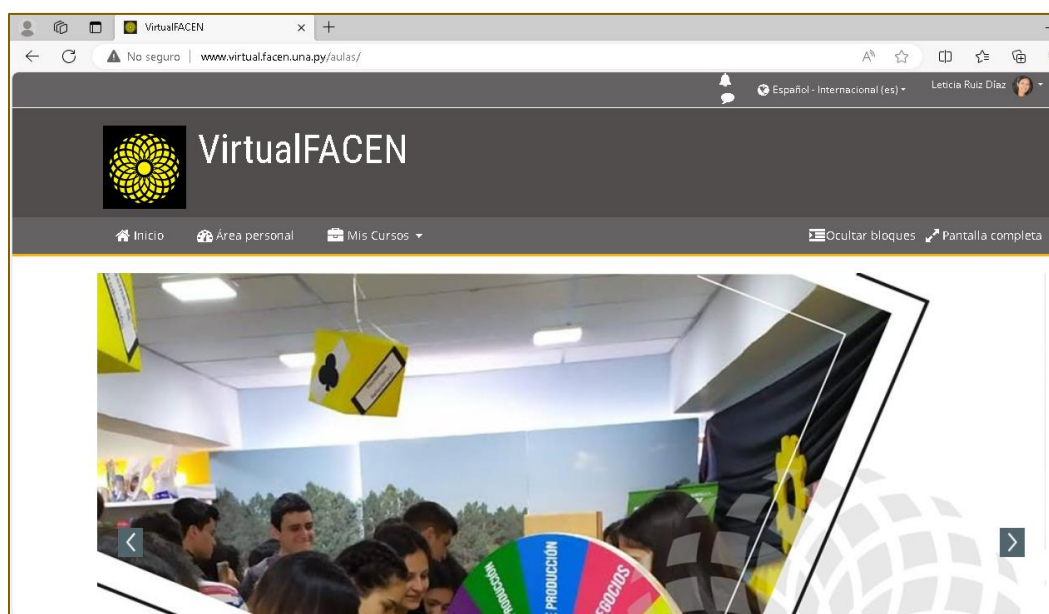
VirtualFACEN ×

No seguro | www.virtual.facen.una.py/aulas/

Español - Internacional (es) ▾ Leticia Ruiz Díaz

VirtualFACEN

Inicio Área personal Mis Cursos ▾ Ocultar bloques Pantalla completa

PRODUCCIÓN NEGOCIOS